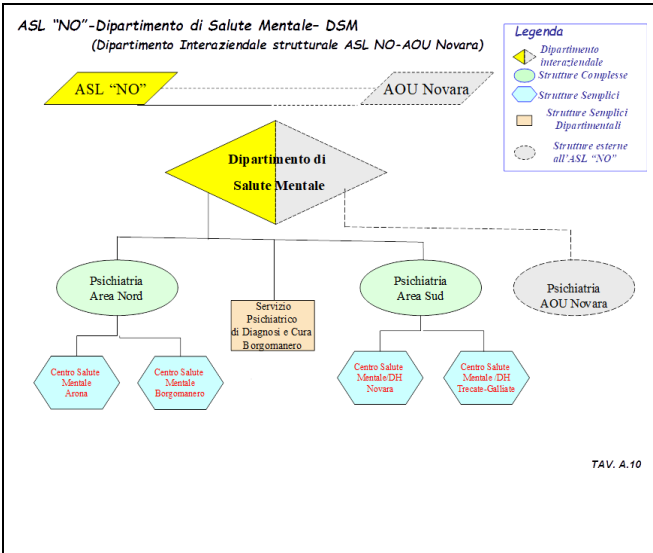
ASL "NO"-Dipartimento di Salute Mentale- DSM
(Dipartimento Interaziendale strutturale ASL NO-AOU Novara)

Legenda
Dipartimento interaziendale
Strutture Complesse
Strutture Semplici
Strutture Semplici Dipartimentali
Strutture esterne all'ASL "NO"

ASL "NO"
AOU Novara

Dipartimento di Salute Mentale

Psichiatria Area Nord
Servizio Psichiatrico di Diagnosi e Cura Borgomanero
Psichiatria Area Sud
Psichiatria AOU Novara

Centro Salute Mentale Arona
Centro Salute Mentale Borgomanero
Centro Salute Mentale/DH Novara
Centro Salute Mentale /DH Trecate-Galliate

TAV. A.10